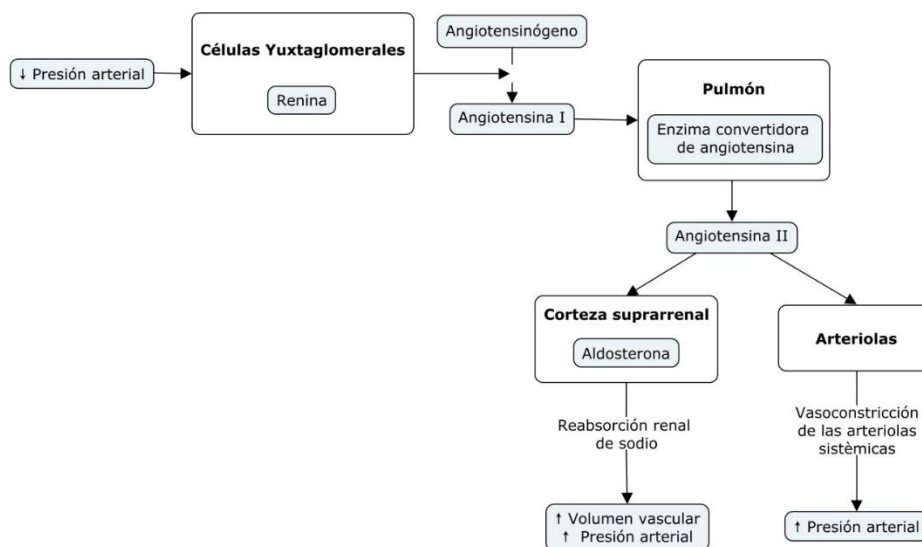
↓ Presión arterial

Células Yuxtaglomerales

Renina

Angiotensinógeno

Angiotensina I

Pulmón

Enzima convertidora de angiotensina

Angiotensina II

Corteza suprarrenal

Aldosterona

Reabsorción renal de sodio

↑ Volumen vascular
↑ Presión arterial

Arteriolas

Vasoconstricción de las arteriolas sistèmicas

↑ Presión arterial